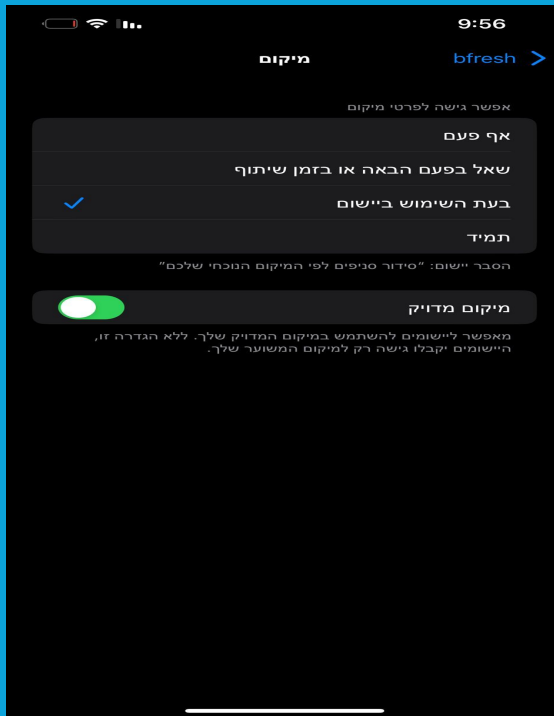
9:56

bfresh
מיקום

אפשר גישה לפרטי מיקום

אף פעם

שאל בפעם הבאה או בזמן שיתוף

בעת השימוש ביישום

תמיד

הסבר יישום: "סידור סניפים לפי המיקום הנוכחי שלכם"

מיקום מדויק

מאפשר ליישומים להשתמש במיקום המדויק שלך. ללא הגדרה זו, היישומים יקבלו גישה רק למיקום המשוער שלך.